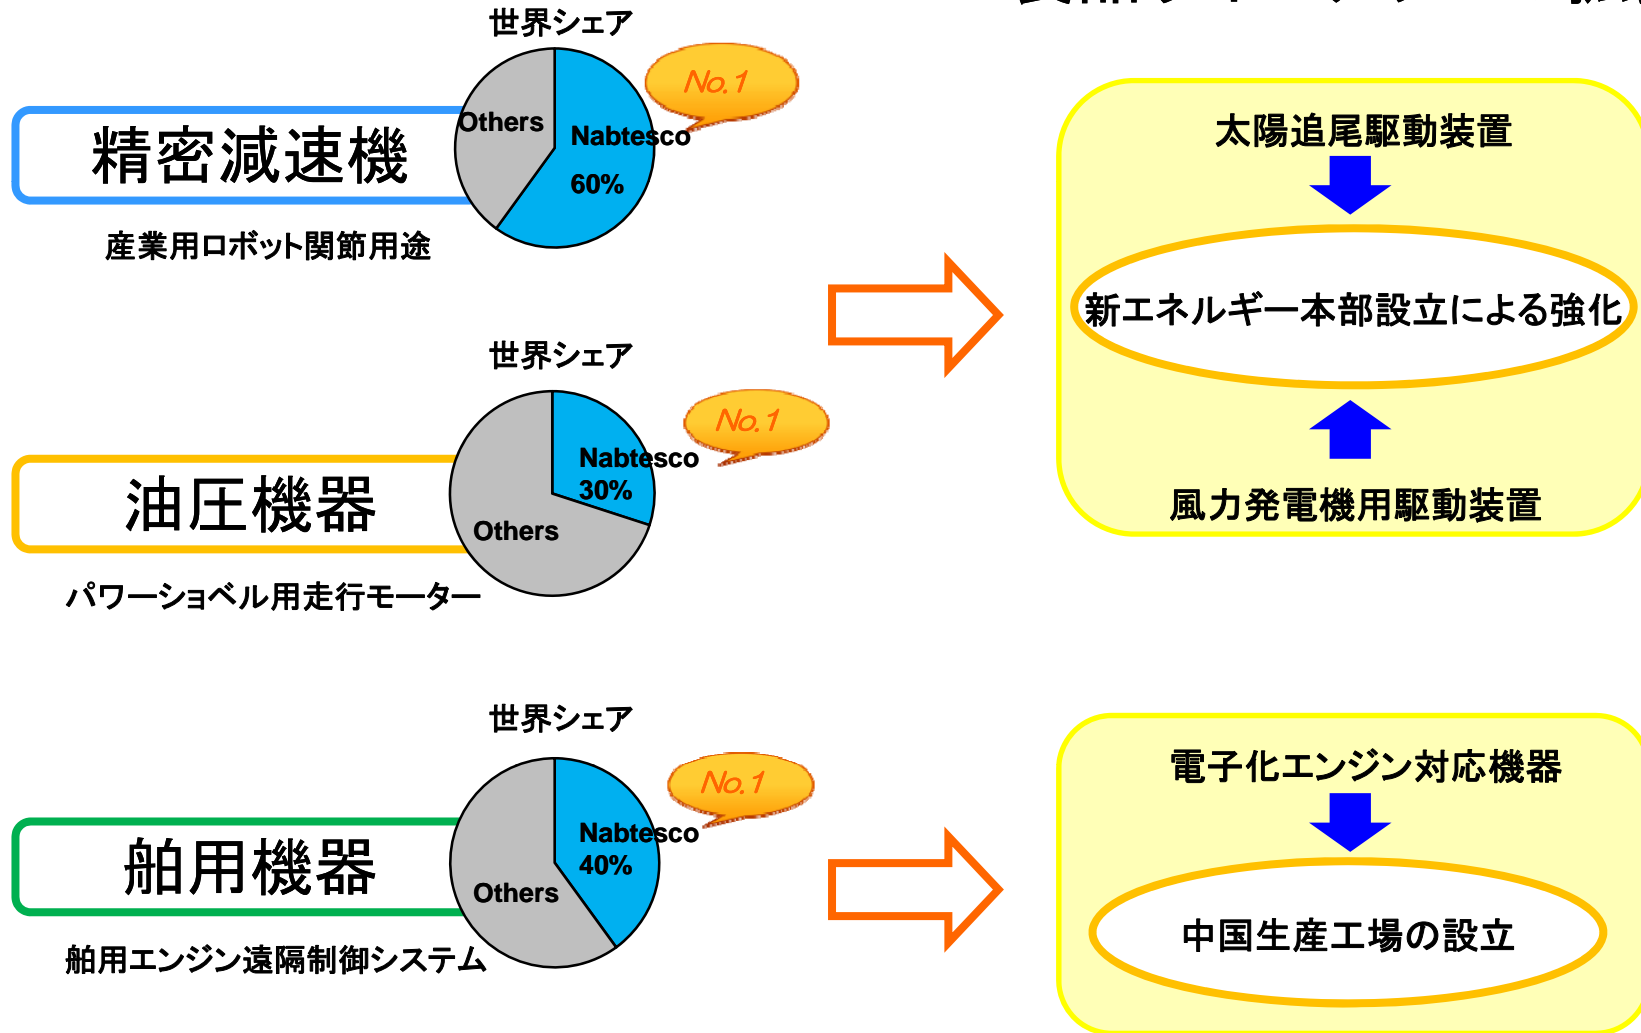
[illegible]

世界シェア

No.1

精密減速機

Others

Nabtesco 60%

産業用ロボット関節用途

世界シェア

No.1

油圧機器

Nabtesco 30%

Others

パワーショベル用走行モーター

世界シェア

No.1

舶用機器

Nabtesco 40%

Others

舶用エンジン遠隔制御システム

太陽追尾駆動装置

新エネルギー本部設立による強化

風力発電機用駆動装置

電子化エンジン対応機器

中国生産工場の設立